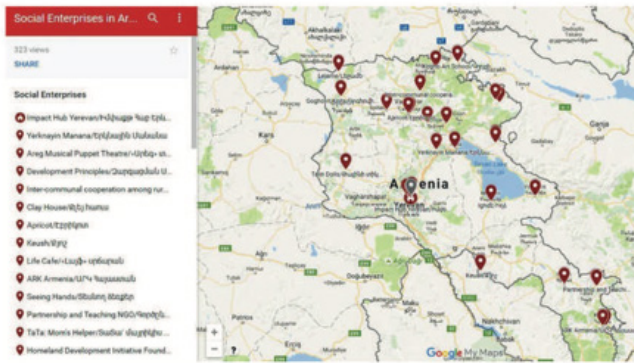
Social Enterprises in Ar...

323 views
SHARE

Social Enterprises

Impact Hub Yerevan/Իմփաքթ Հաբ Երև...
Yerknayin Manana/Երկնային Մանանա
Areg Musical Puppet Theatre/«Արեգ» տի...
Development Principles/Զարգացման Ս...
Inter-communal cooperation among rur...
Clay House/Կավե Տուն
Apricot/Ծիրան
Keush/Կեուշ
Life Cafe/«Լայֆ» սրճարան
ARK Armenia/ԱՐԿ Արմենիա
Seeing Hands/Տեսնող Ձեռքեր
Partnership and Teaching NGO/Գործըն...
TaTa: Mom's Helper/Տատա: մայրիկի...
Homeland Development Initiative Found...

Kars
Armenia
Yerevan
Vagharshapat
Ganja
Nakhchivan
Partnership and Teaching
Keush/Կեուշ
Seeing Hands/Տեսնող
Ijevan/Իջև
Yerknayin Manana/Երկ...
Tsrin Dzor/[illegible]
Clay House/Կավե Տուն
Lalvar/Լալվար
Goghtan
Areg Musical Puppet
Ashtarak
Sisian
Armenia/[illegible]
Google My Maps
+
−
?